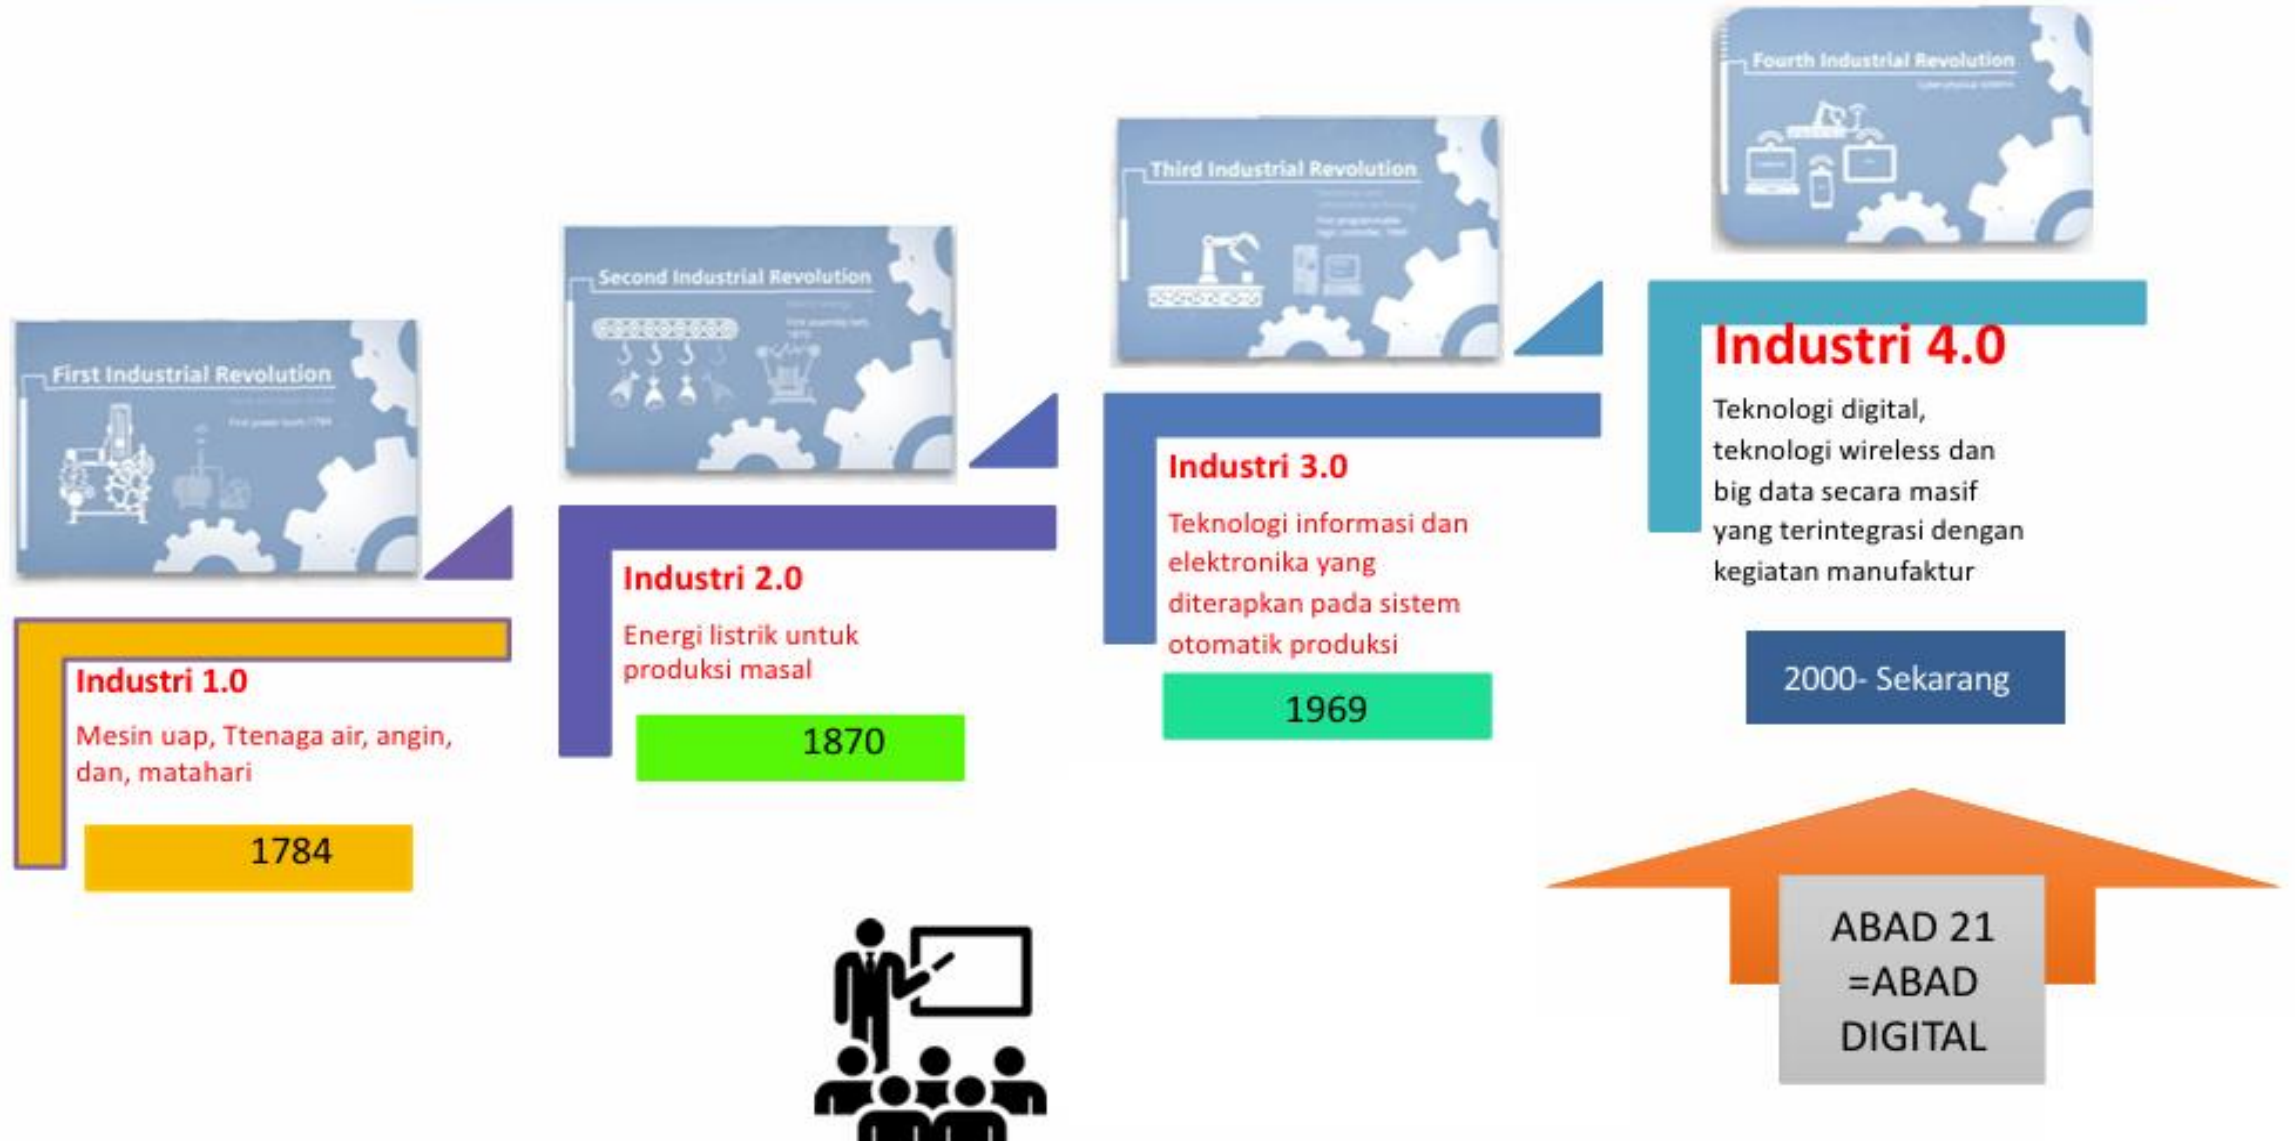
First Industrial Revolution

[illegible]

Industri 1.0

Mesin uap, Ttenaga air, angin, dan, matahari

1784

Second Industrial Revolution

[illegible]

Industri 2.0

Energi listrik untuk produksi masal

1870

Third Industrial Revolution

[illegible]

Industri 3.0

Teknologi informasi dan elektronika yang diterapkan pada sistem otomatik produksi

1969

Fourth Industrial Revolution

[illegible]

Industri 4.0

Teknologi digital, teknologi wireless dan big data secara masif yang terintegrasi dengan kegiatan manufaktur

2000- Sekarang

ABAD 21 =ABAD DIGITAL